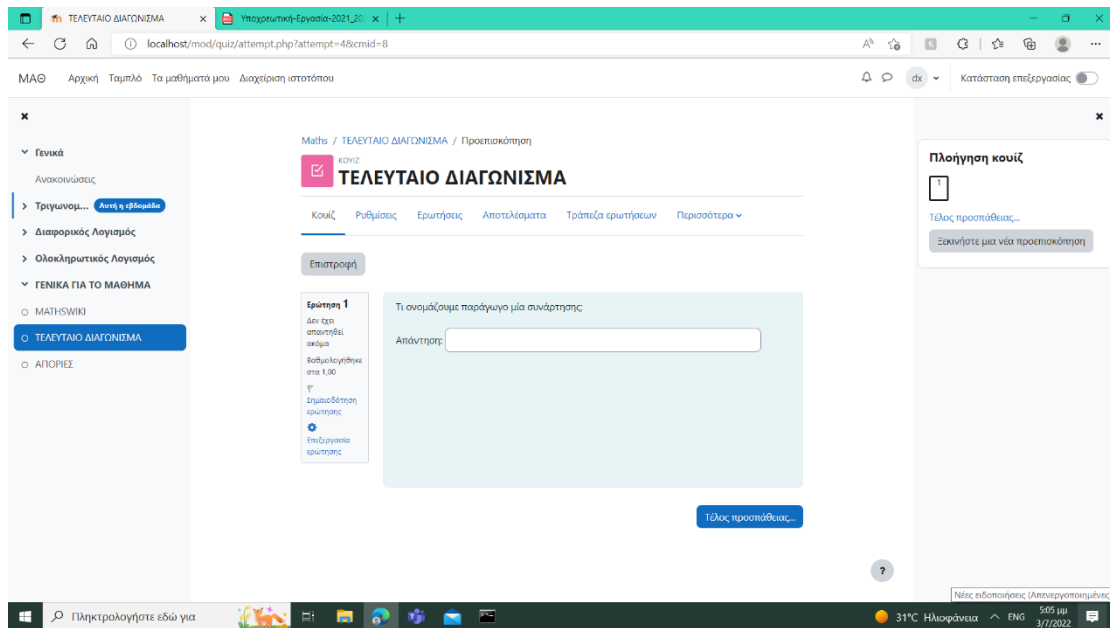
ΤΕΛΕΥΤΑΙΟ ΔΙΑΓΩΝΙΣΜΑ ×
Υποχρεωτική-Εργασία-2021_20 ×
+

localhost/mod/quiz/attempt.php?attempt=4&cmid=8

ΜΑΘ Αρχική Ταμπλό Τα μαθήματά μου Διαχείριση ιστοτόπου
dx
Κατάσταση επεξεργασίας

×
Γενικά
Ανακοινώσεις
Τριγωνομ... Αυτή η εβδομάδα
Διαφορικός Λογισμός
Ολοκληρωτικός Λογισμός
ΓΕΝΙΚΑ ΓΙΑ ΤΟ ΜΑΘΗΜΑ
MATHSWIKI
ΤΕΛΕΥΤΑΙΟ ΔΙΑΓΩΝΙΣΜΑ
ΑΠΟΡΙΕΣ

Maths / ΤΕΛΕΥΤΑΙΟ ΔΙΑΓΩΝΙΣΜΑ / Προεπισκόπηση
ΚΟΥΙΖ
ΤΕΛΕΥΤΑΙΟ ΔΙΑΓΩΝΙΣΜΑ

Κουίζ Ρυθμίσεις Ερωτήσεις Αποτελέσματα Τράπεζα ερωτήσεων Περισσότερα

Επιστροφή

Ερώτηση 1
Δεν έχει απαντηθεί ακόμα
Βαθμολογήθηκε στα 1,00
Σημειοδότηση ερώτησης
Επεξεργασία ερώτησης

Τι ονομάζουμε παράγωγο μία συνάρτησης;
Απάντηση:

Τέλος προσπάθειας...

?

×
Πλοήγηση κουίζ
1
Τέλος προσπάθειας...
Ξεκινήστε μια νέα προεπισκόπηση

Νέες ειδοποιήσεις (Απενεργοποιημένες

Πληκτρολογήστε εδώ για
31°C Ηλιοφάνεια ENG 5:05 μμ 3/7/2022